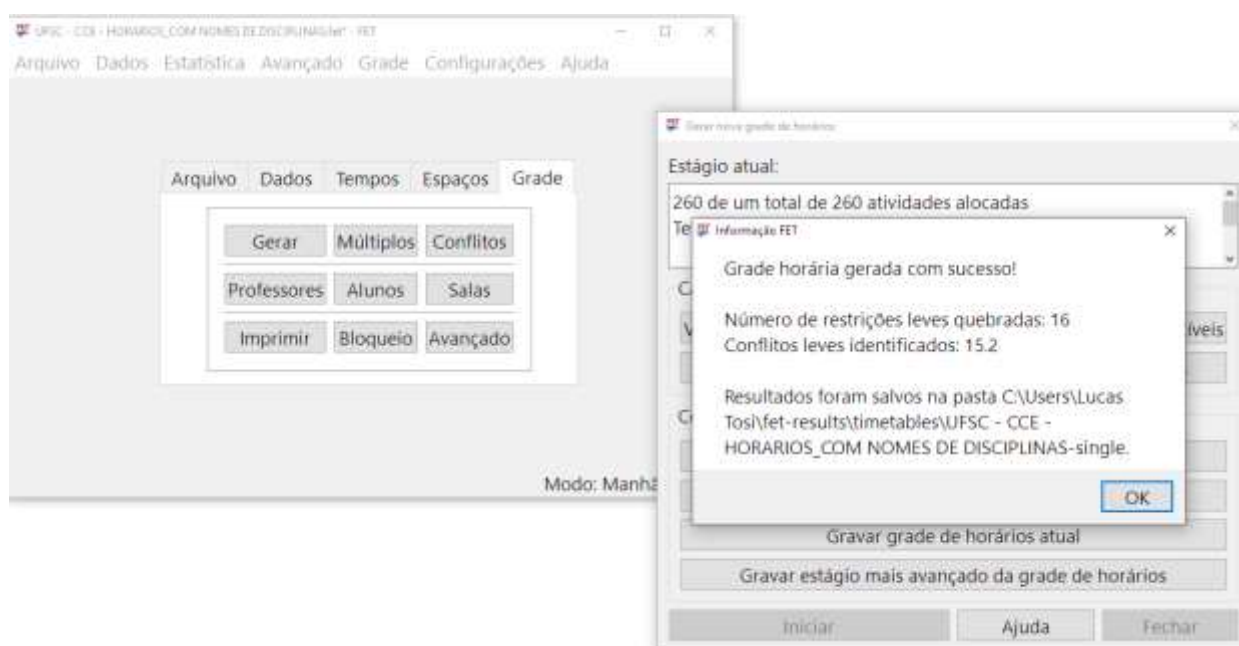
UFSC - CCE - HORARIOS_COM NOMES DE DISCIPLINAS.fet* - FET

Arquivo Dados Estatística Avançado Grade Configurações Ajuda

Arquivo Dados Tempos Espaços Grade

Gerar Múltiplos Conflitos

Professores Alunos Salas

Imprimir Bloqueio Avançado

Modo: Manhã

Gerar nova grade de horários

Estágio atual:

260 de um total de 260 atividades alocadas

Te

C

V

íveis

C

Informação FET

Grade horária gerada com sucesso!

Número de restrições leves quebradas: 16
Conflitos leves identificados: 15.2

Resultados foram salvos na pasta C:\Users\Lucas Tosi\fet-results\timetables\UFSC - CCE - HORARIOS_COM NOMES DE DISCIPLINAS-single.

OK

Gravar grade de horários atual

Gravar estágio mais avançado da grade de horários

Iniciar Ajuda Fechar